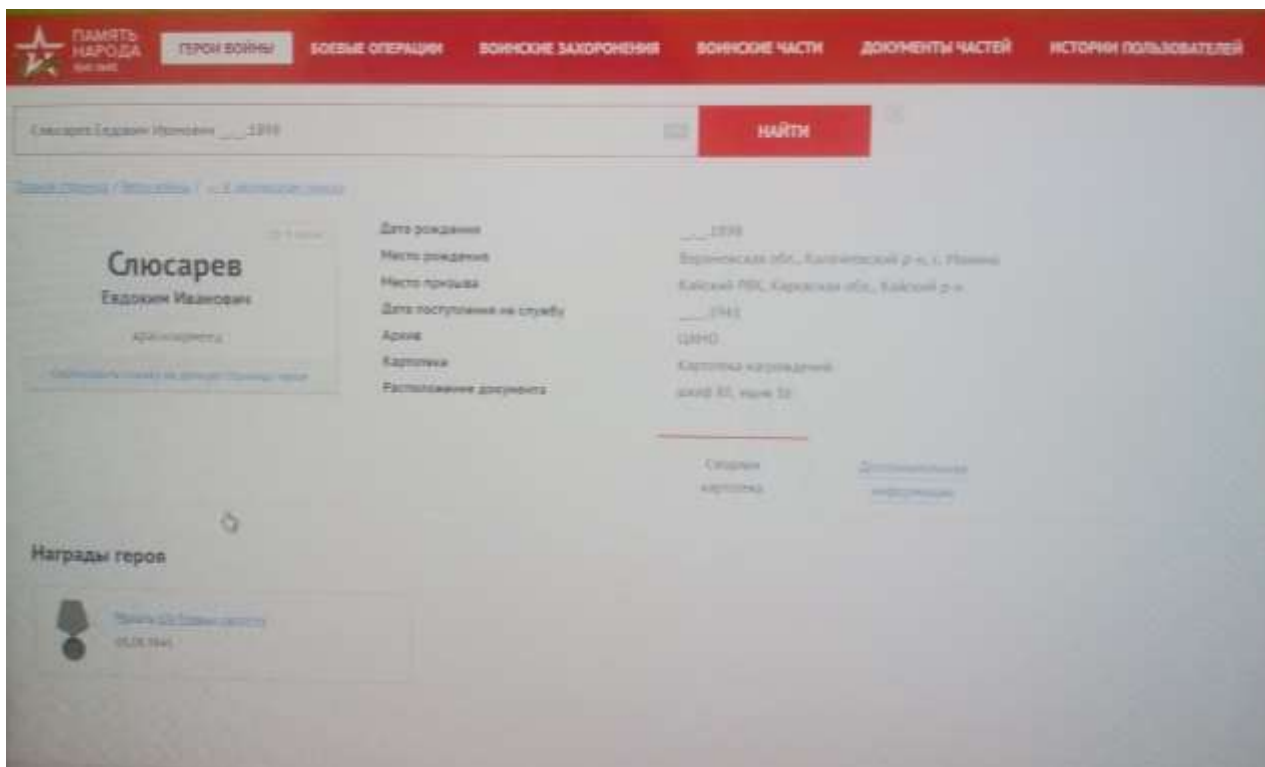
ПАМЯТЬ НАРОДА 1941-1945

ГЕРОИ ВОЙНЫ БОЕВЫЕ ОПЕРАЦИИ ВОИНСКИЕ ЗАХОРОНЕНИЯ ВОИНСКИЕ ЧАСТИ ДОКУМЕНТЫ ЧАСТЕЙ ИСТОРИИ ПОЛЬЗОВАТЕЛЕЙ

Слюсарев Евдоким Иванович __.__.1898

НАЙТИ

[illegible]

Слюсарев
Евдоким Иванович

красноармеец

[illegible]

Дата рождения __.__.1898
Место рождения Воронежская обл., Калачеевский р-н, с. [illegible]
Место призыва Кайский РВК, Кировская обл., Кайский р-н
Дата поступления на службу __.__.1943
Архив ЦАМО
Картотека Картотека награждений
Расположение документа шкаф 81, ящик 32

Сводная картотека

Дополнительная информация

Награды героя

Медаль «За боевые заслуги»
05.08.1945